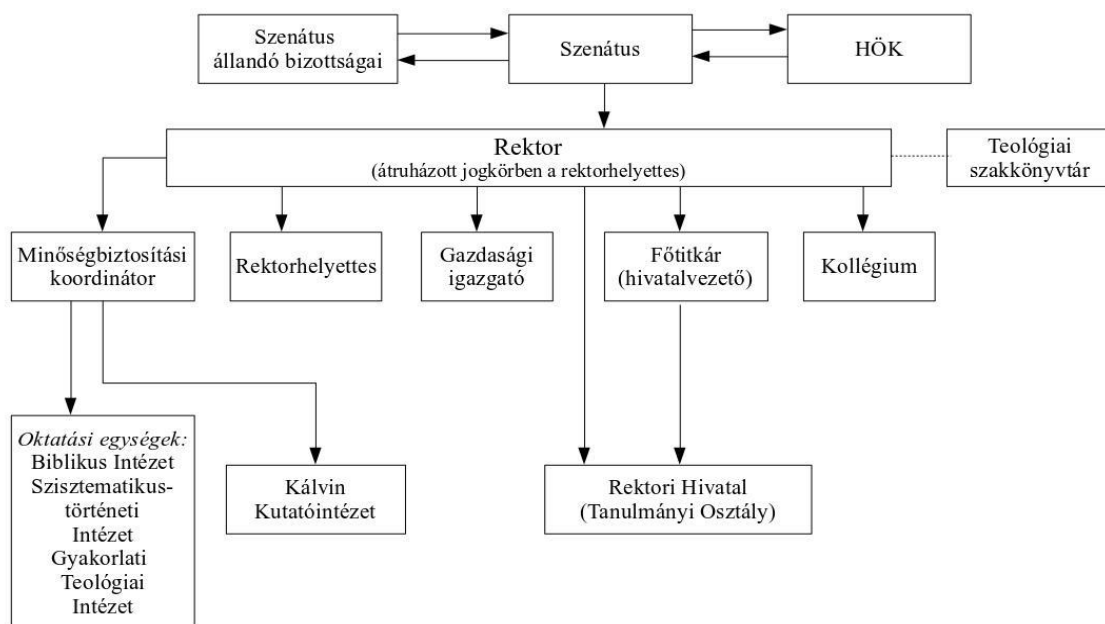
Szenátus állandó bizottságai

Szenátus

HÖK

Rektor
(átruházott jogkörben a rektorhelyettes)

Teológiai szakkönyvtár

Minőségbiztosítási koordinátor

Rektorhelyettes

Gazdasági igazgató

Főtitkár (hivatalvezető)

Kollégium

*Oktatási egységek:*
Biblikus Intézet
Szisztematikus-történeti Intézet
Gyakorlati Teológiai Intézet

Kálvin Kutatóintézet

Rektori Hivatal (Tanulmányi Osztály)